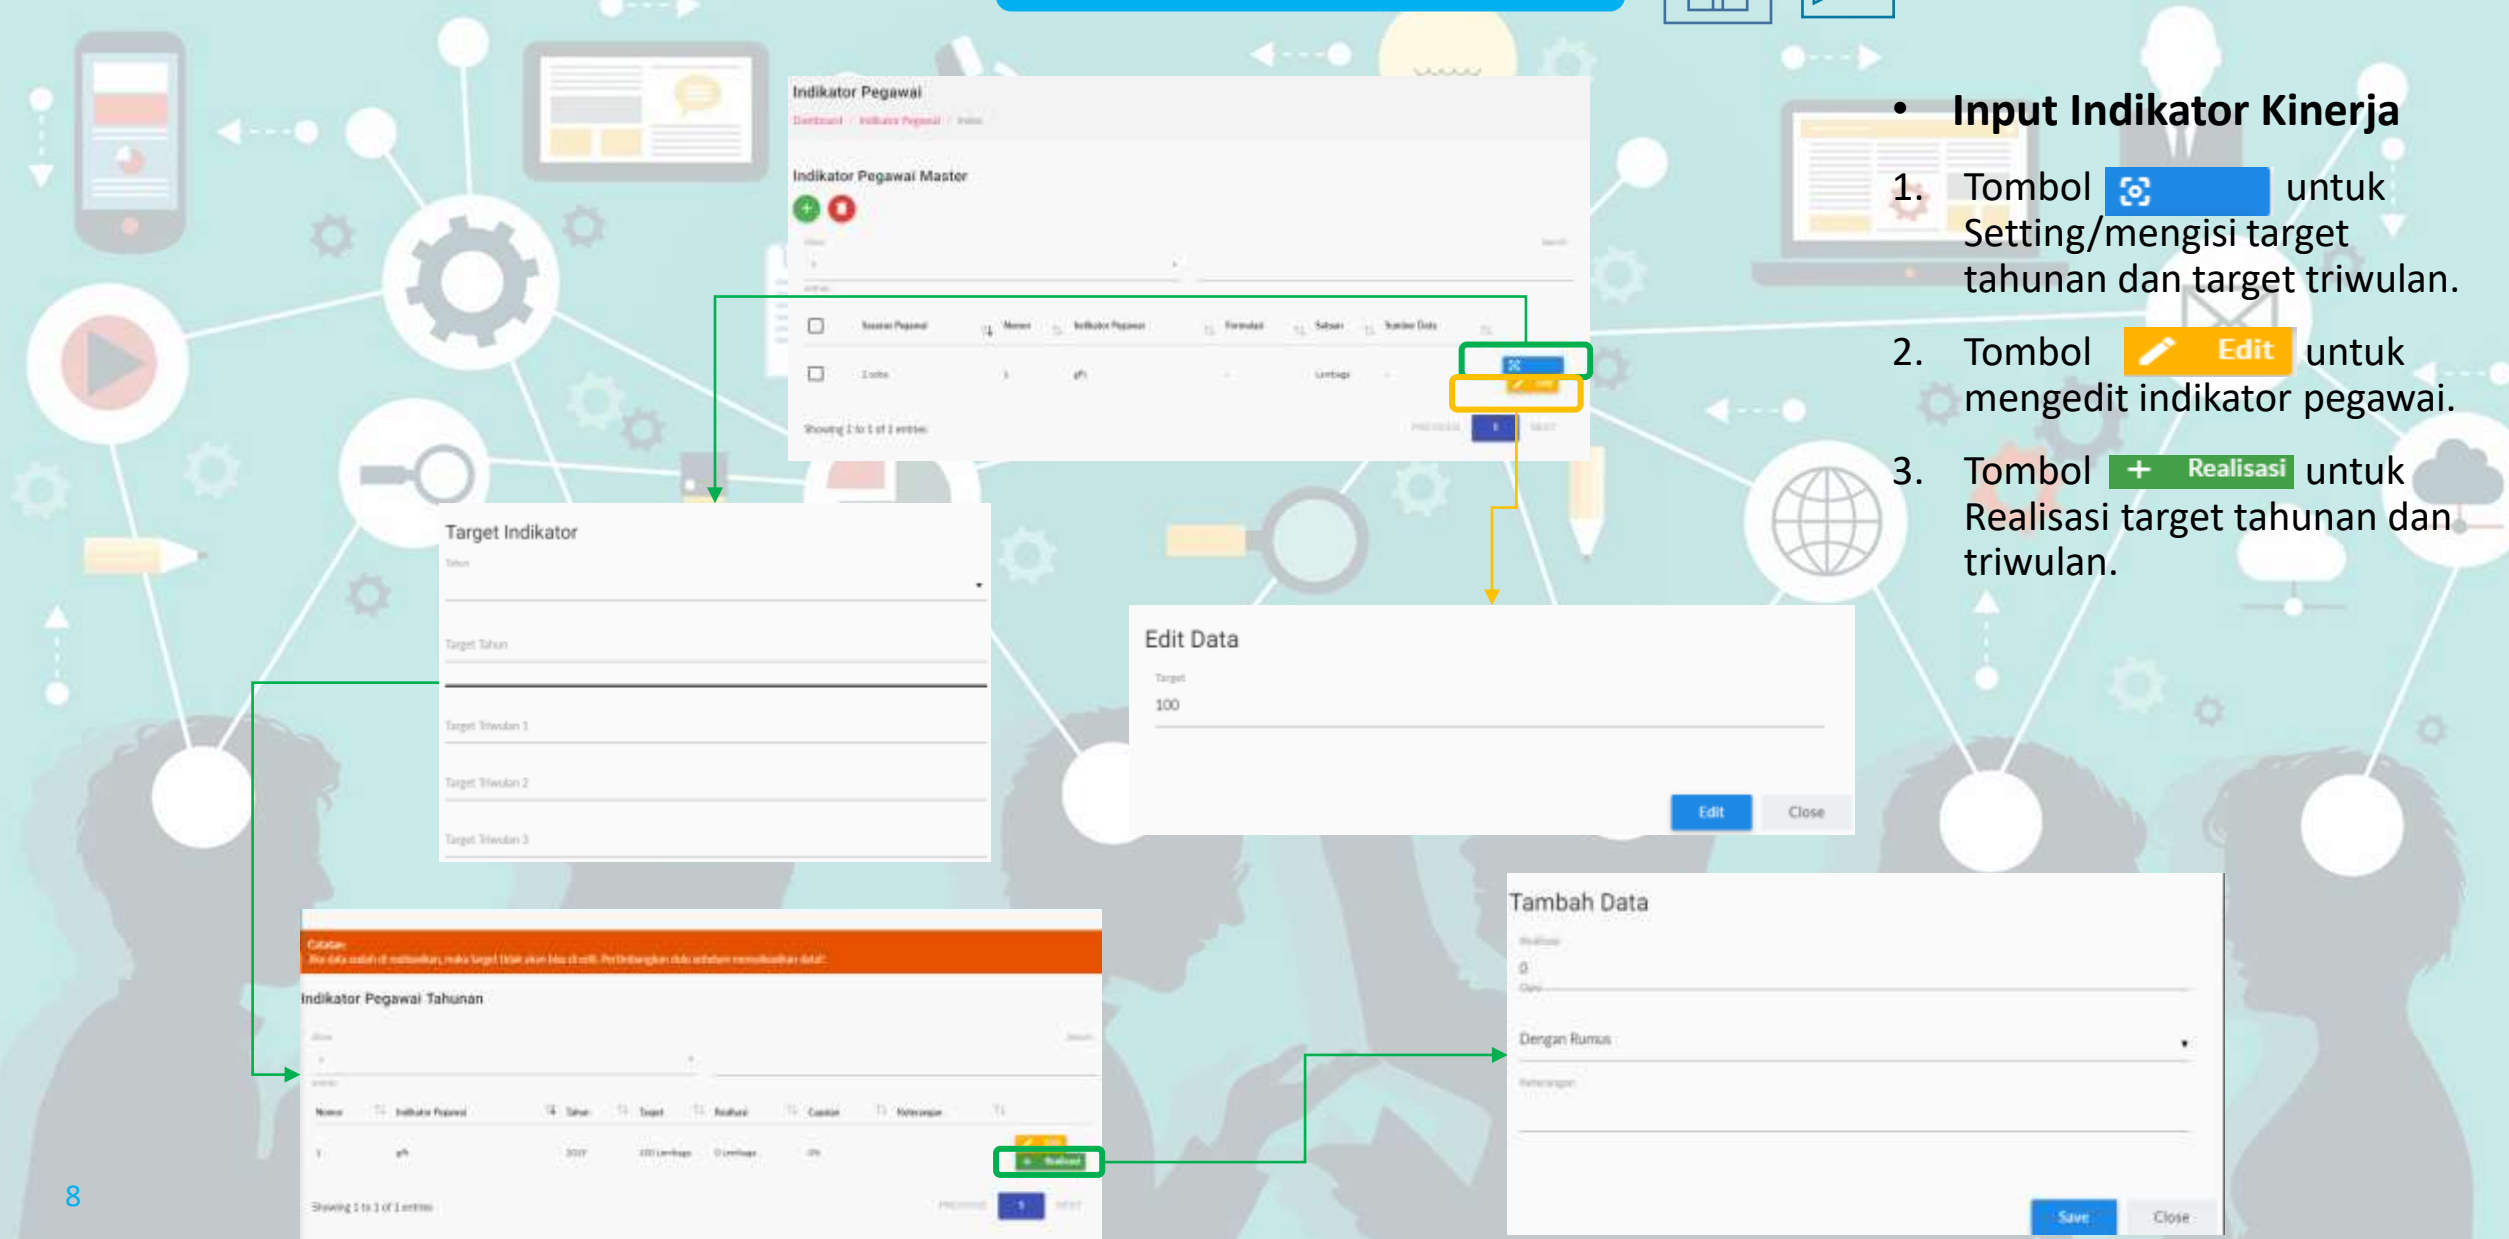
Indikator Pegawai

Dashboard / Indikator Pegawai / Index

Indikator Pegawai Master

| | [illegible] | Nomor | Indikator Pegawai | Formulasi | Satuan | Sumber Data | |
|---|---|---|---|---|---|---|---|
| | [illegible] | 1 | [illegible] | | Lembaga | | |

Showing 1 to 1 of 1 entries

PREVIOUS 1 NEXT

Target Indikator

Tahun

Target Tahun

Target Triwulan 1

Target Triwulan 2

Target Triwulan 3

Edit Data

Target

100

Edit Close

Catatan:
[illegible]

Indikator Pegawai Tahunan

| Nomor | Indikator Pegawai | Tahun | Target | Realisasi | Capaian | Keterangan | |
|---|---|---|---|---|---|---|---|
| 1 | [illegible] | 2019 | 100 Lembaga | 0 Lembaga | 0% | | Edit Realisasi |

Showing 1 to 1 of 1 entries

PREVIOUS 1 NEXT

Tambah Data

Realisasi

0

Dengan Rumus

Keterangan

Save Close

• Input Indikator Kinerja

1. Tombol [button] untuk Setting/mengisi target tahunan dan target triwulan.

2. Tombol Edit untuk mengedit indikator pegawai.

3. Tombol + Realisasi untuk Realisasi target tahunan dan triwulan.

8